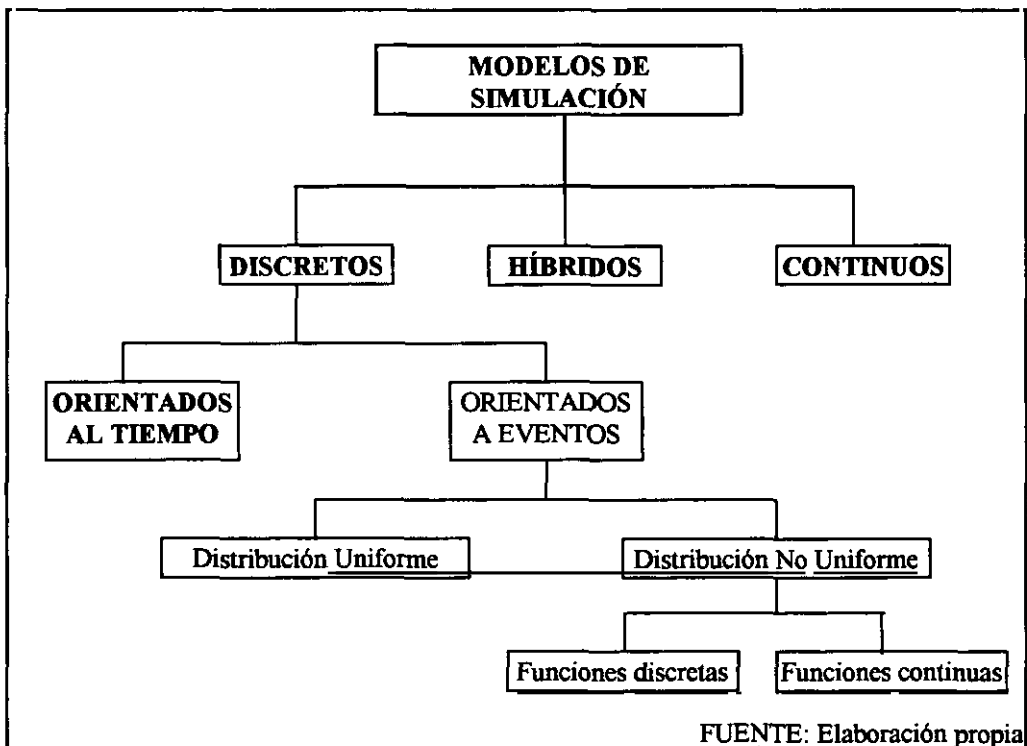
MODELOS DE SIMULACIÓN

DISCRETOS

HÍBRIDOS

CONTINUOS

ORIENTADOS AL TIEMPO

ORIENTADOS A EVENTOS

Distribución Uniforme

Distribución No Uniforme

Funciones discretas

Funciones continuas

FUENTE: Elaboración propia